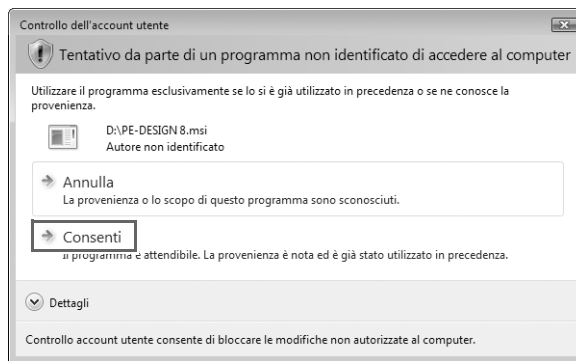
Controllo dell'account utente

Tentativo da parte di un programma non identificato di accedere al computer

Utilizzare il programma esclusivamente se lo si è già utilizzato in precedenza o se ne conosce la provenienza.

D:\PE-DESIGN 8.msi
Autore non identificato

Annulla
La provenienza o lo scopo di questo programma sono sconosciuti.

Consenti
Il programma è attendibile. La provenienza è nota ed è già stato utilizzato in precedenza.

Dettagli

Controllo account utente consente di bloccare le modifiche non autorizzate al computer.